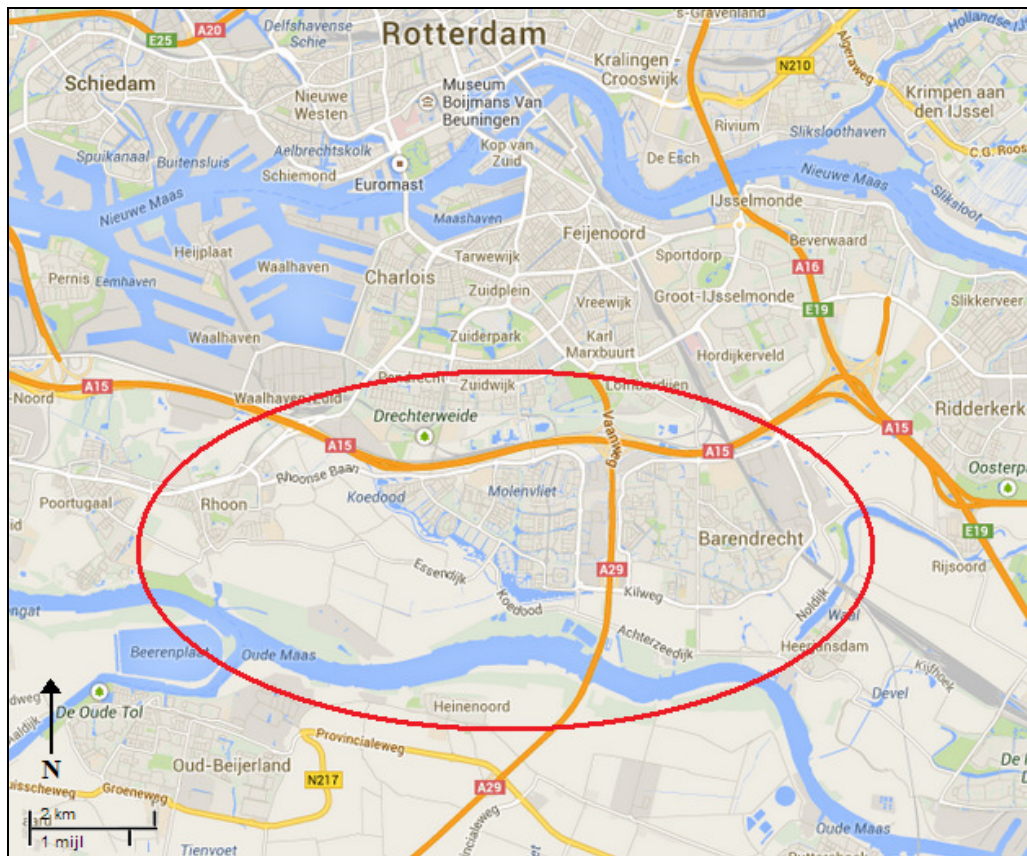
E25
A20
Delfshavense Schie
Rotterdam
s-Gravenland
Kralingen Crooswijk
N210
Algeraweg
Hollandse IJ
Schiedam
Nieuwe Westen
Museum Boijmans Van Beuningen
Krimpen aan den IJssel
Rivium
Slikslooothaven
C.G. Roos
Spuikanaal
Buitensluis
Aelbrechtskolk
Kop van Zuid
De Esch
Schiemond
Euromast
Nieuwe Maas
Slikslool
Nieuwe Maas
Maashaven
IJsselmonde
Heijplaat
Feijenoord
Beverwaard
Tarwewijk
Sportdorp
A16
Pernis
Eemhaven
Waalhaven
Charlois
Zuidplein
Vreewijk
Groot-IJsselmonde
Slikkerveer
E19
Karl Marxbuurt
Waalhaven
Zuiderpark
Hordijkerveld
A15
Pendrecht
Zuidwijk
Lombardijen
-Noord
Waalhaven Zuid
Ridderkerk
Drechterweide
Vaanweg
A15
A15
A15
Rhoonse Baan
Oosterpa
Poortugaal
Rhoon
Koedood
Molenvliet
E19
Barendrecht
Essendijk
A29
Rijsoord
Koedood
Kilweg
Noldijk
Waal
ngat
Achterzeedijk
Heerjansdam
Beerenplaat
Oude Maas
Kijfhoek
Devel
De Oude Tol
Heinenoord
De I
N
Provincialeweg
Oud-Beijerland
N217
Groeneweg
A29
2 km
1 mijl
Tienvoet
Provincialeweg
Oude Maas